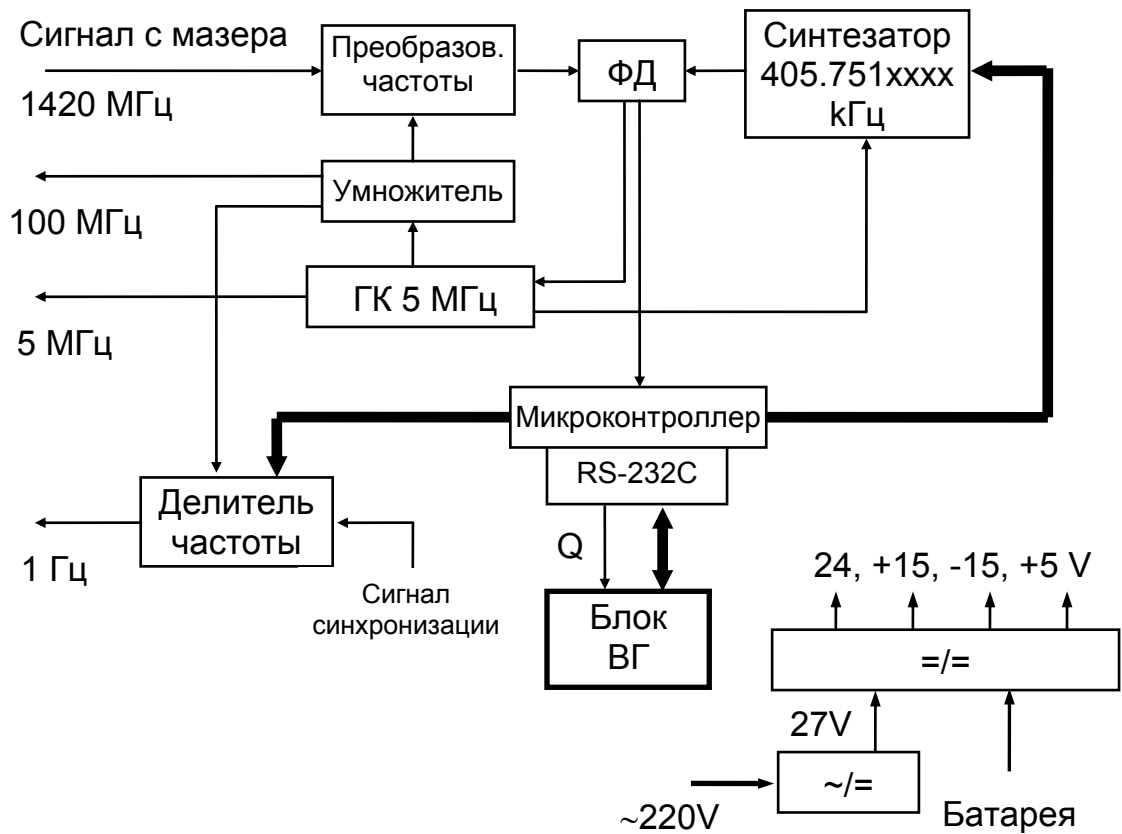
Сигнал с мазера

1420 МГц

Преобразов. частоты

ФД

Синтезатор 405.751xxxx kГц

Умножитель

100 МГц

ГК 5 МГц

5 МГц

Микроконтроллер

RS-232C

Делитель частоты

1 Гц

Сигнал синхронизации

Q

Блок ВГ

24, +15, -15, +5 V

=/=

27V

~/=

~220V

Батарея